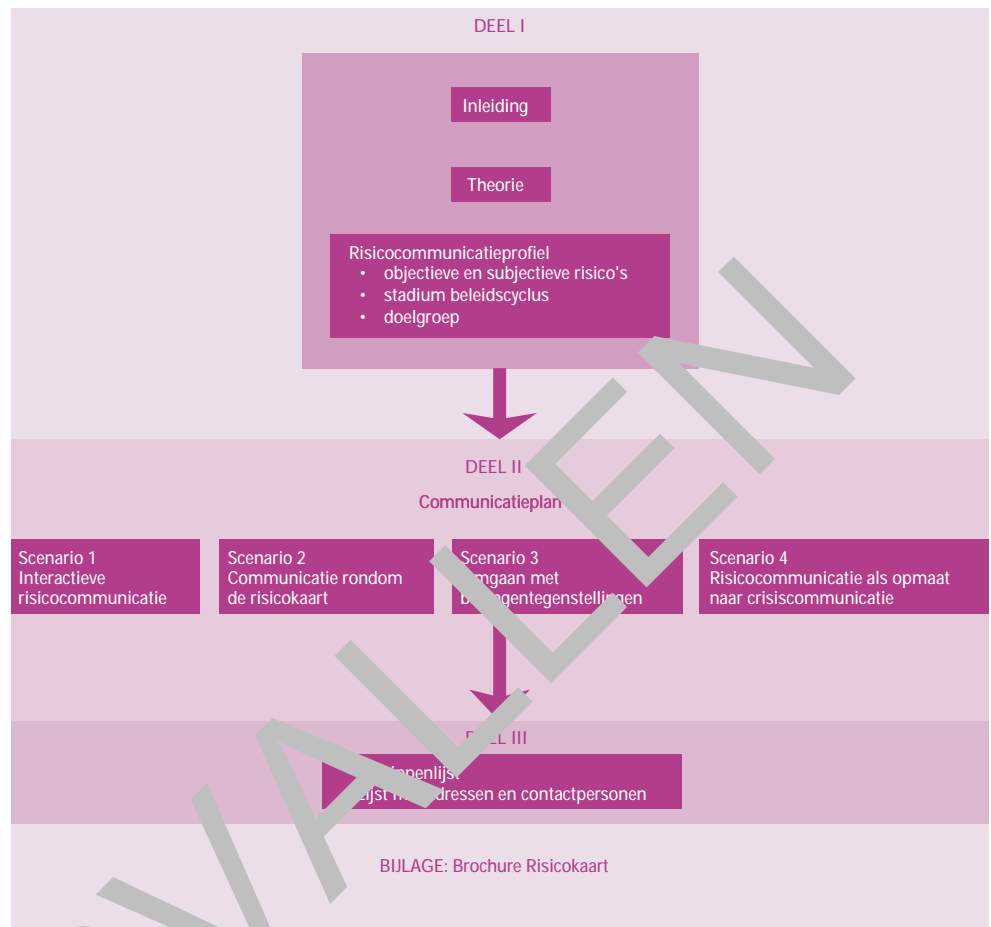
DEEL I

Inleiding

Theorie

Risicocommunicatieprofiel
• objectieve en subjectieve risico's
• stadium beleidscyclus
• doelgroep

DEEL II

Communicatieplan

Scenario 1
Interactieve risicocommunicatie

Scenario 2
Communicatie rondom de risicokaart

Scenario 3
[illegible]mgaan met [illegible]ngentegenstellingen

Scenario 4
Risicocommunicatie als opmaat naar crisiscommunicatie

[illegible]EEL III

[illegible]iopenlijst
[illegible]ijst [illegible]dressen en contactpersonen

BIJLAGE: Brochure Risicokaart

VERVALLEN